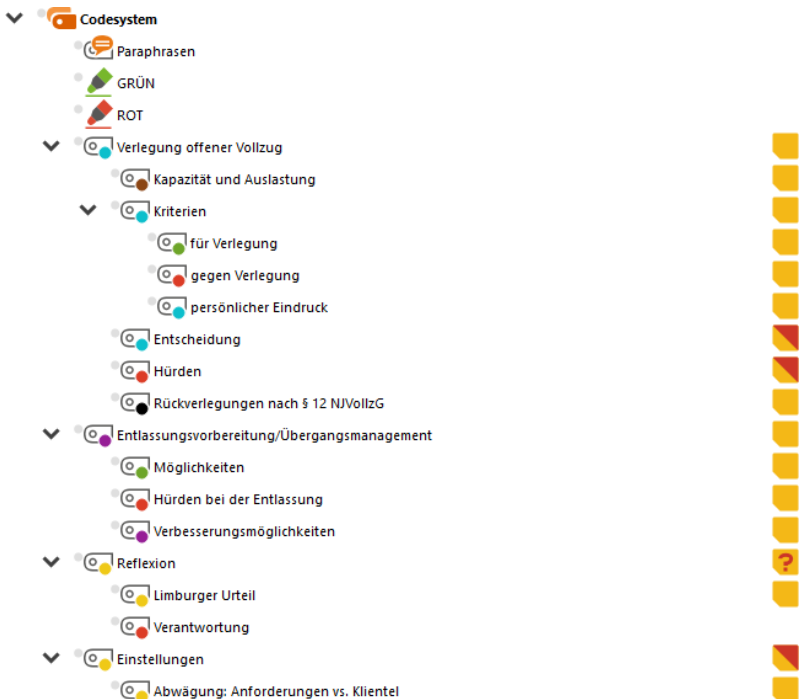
Codesystem
Paraphrasen
GRÜN
ROT
Verlegung offener Vollzug
Kapazität und Auslastung
Kriterien
für Verlegung
gegen Verlegung
persönlicher Eindruck
Entscheidung
Hürden
Rückverlegungen nach § 12 NJVollzG
Entlassungsvorbereitung/Übergangsmanagement
Möglichkeiten
Hürden bei der Entlassung
Verbesserungsmöglichkeiten
Reflexion
Limburger Urteil
Verantwortung
Einstellungen
Abwägung: Anforderungen vs. Klientel